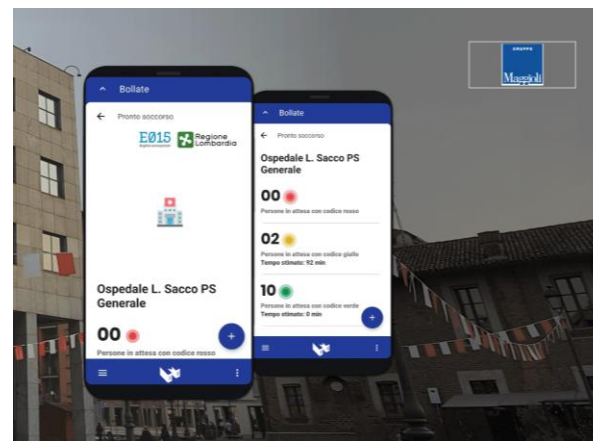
GRUPPO
Maggioli

Bollate
Pronto soccorso
E015
Regione Lombardia
Ospedale L. Sacco PS Generale
00
Persone in attesa con codice rosso
+

Bollate
Pronto soccorso
Ospedale L. Sacco PS Generale
00
Persone in attesa con codice rosso
02
Persone in attesa con codice giallo
Tempo stimato: 92 min
10
Persone in attesa con codice verde
Tempo stimato: 0 min
+